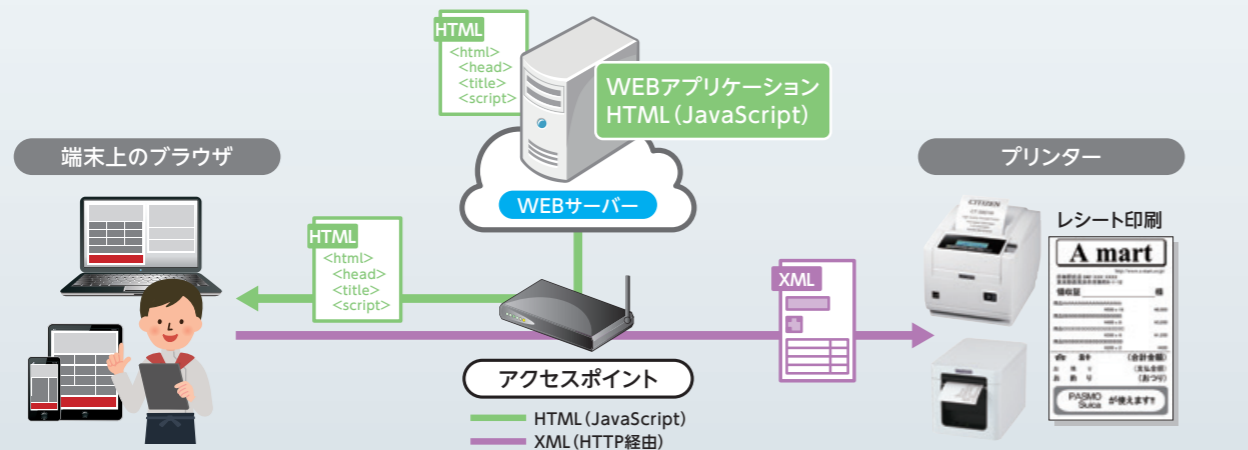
HTML
<html>
<head>
<title>
<script>

WEBアプリケーション
HTML（JavaScript）

端末上のブラウザ

WEBサーバー

プリンター

HTML
<html>
<head>
<title>
<script>

XML

レシート印刷

CITIZEN

A mart

領収証

PASMO Suica が使えます!

アクセスポイント

HTML（JavaScript）
XML（HTTP経由）